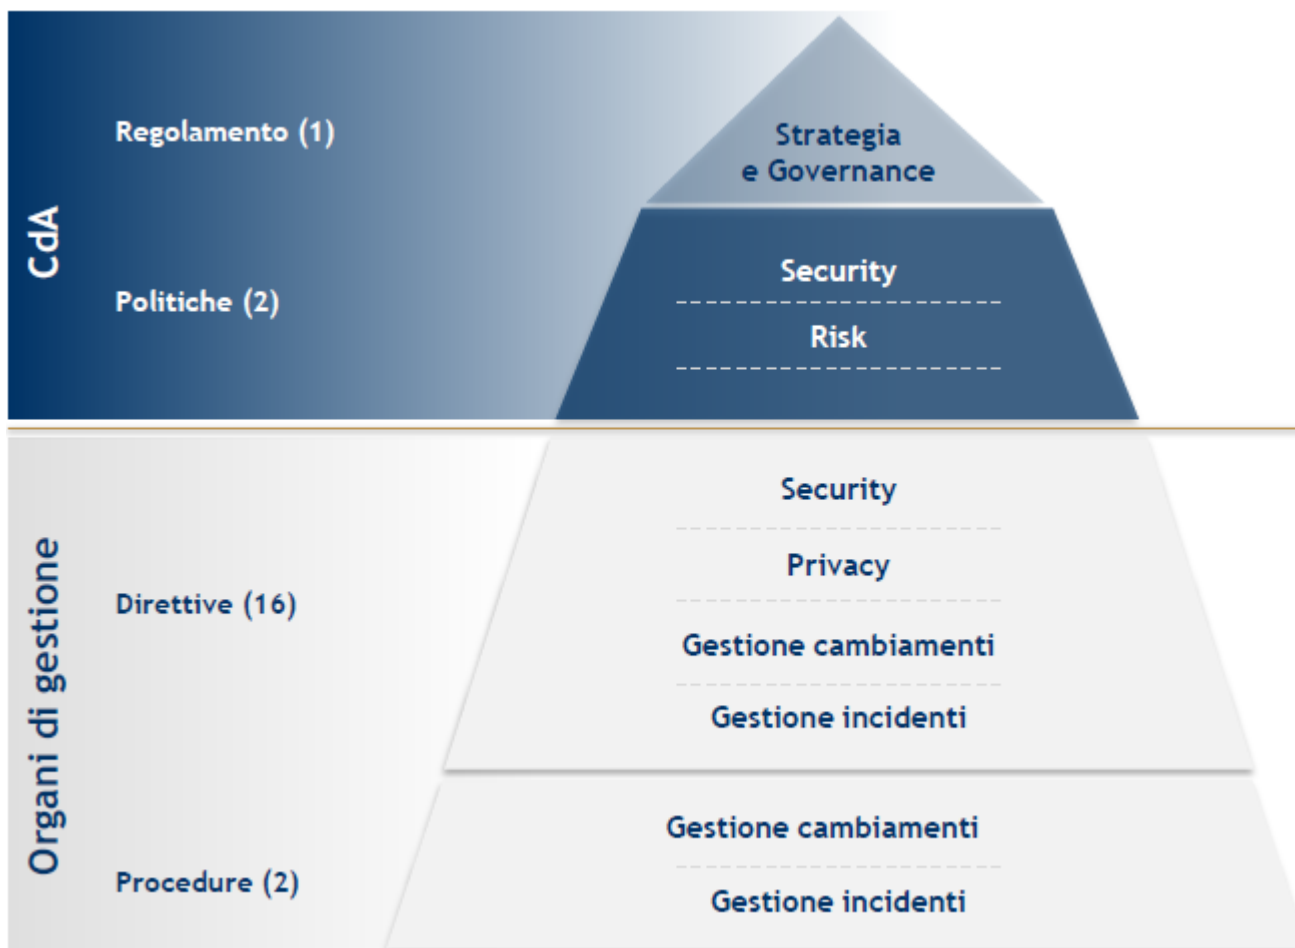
CdA

Regolamento (1)

Strategia e Governance

Politiche (2)

Security

Risk

Organi di gestione

Direttive (16)

Security

Privacy

Gestione cambiamenti

Gestione incidenti

Procedure (2)

Gestione cambiamenti

Gestione incidenti